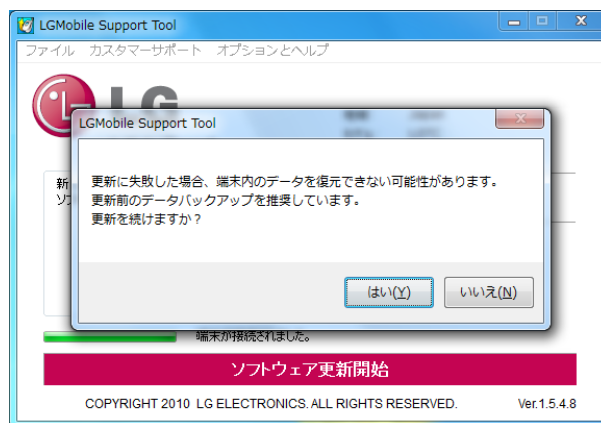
LGMobile Support Tool

ファイル　カスタマーサポート　オプションとヘルプ

LG

LGMobile Support Tool

更新に失敗した場合、端末内のデータを復元できない可能性があります。
更新前のデータバックアップを推奨しています。
更新を続けますか？

はい(Y)　いいえ(N)

新
ソフ

端末が接続されました。

ソフトウェア更新開始

COPYRIGHT 2010 LG ELECTRONICS. ALL RIGHTS RESERVED.　Ver.1.5.4.8